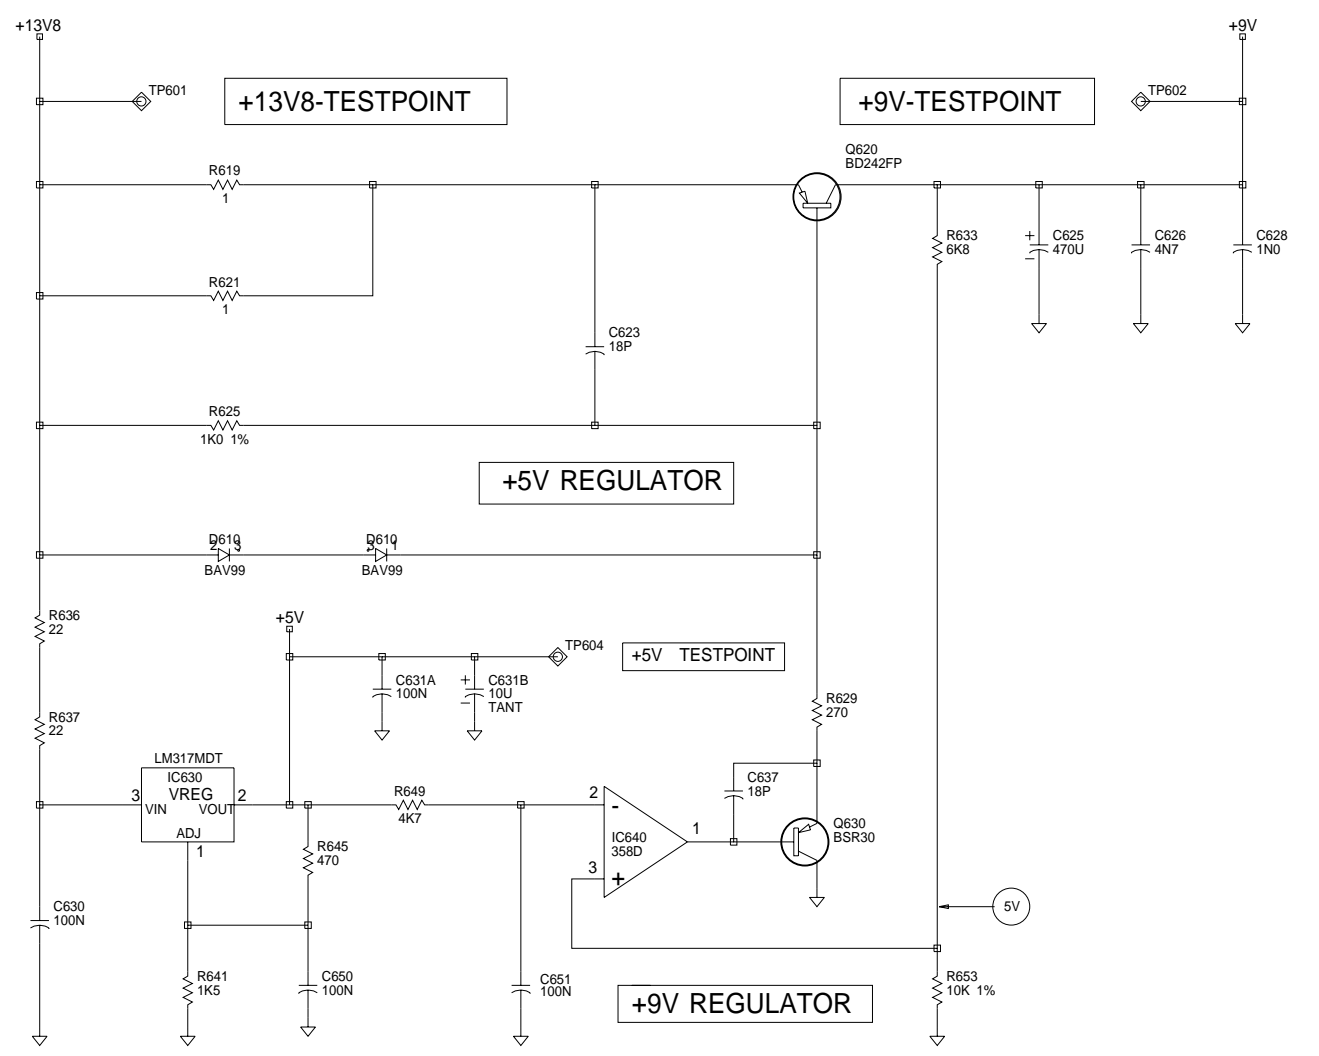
+13V8

TP601

+13V8-TESTPOINT

+9V-TESTPOINT

+9V

TP602

Q620
BD242FP

R619
1

R621
1

C623
18P

R633
6K8

C625
470U

C626
4N7

C628
1N0

R625
1K0 1%

+5V REGULATOR

D610
2 3
BAV99

D610
3 1
BAV99

R636
22

+5V

TP604

+5V TESTPOINT

C631A
100N

C631B
10U
TANT

R637
22

R629
270

LM317MDT
IC630
VREG
3 VIN
VOUT 2
ADJ
1

R649
4K7

C637
18P

2 -
IC640
358D
1
3 +

Q630
BSR30

R645
470

C630
100N

5V

R641
1K5

C650
100N

C651
100N

+9V REGULATOR

R653
10K 1%